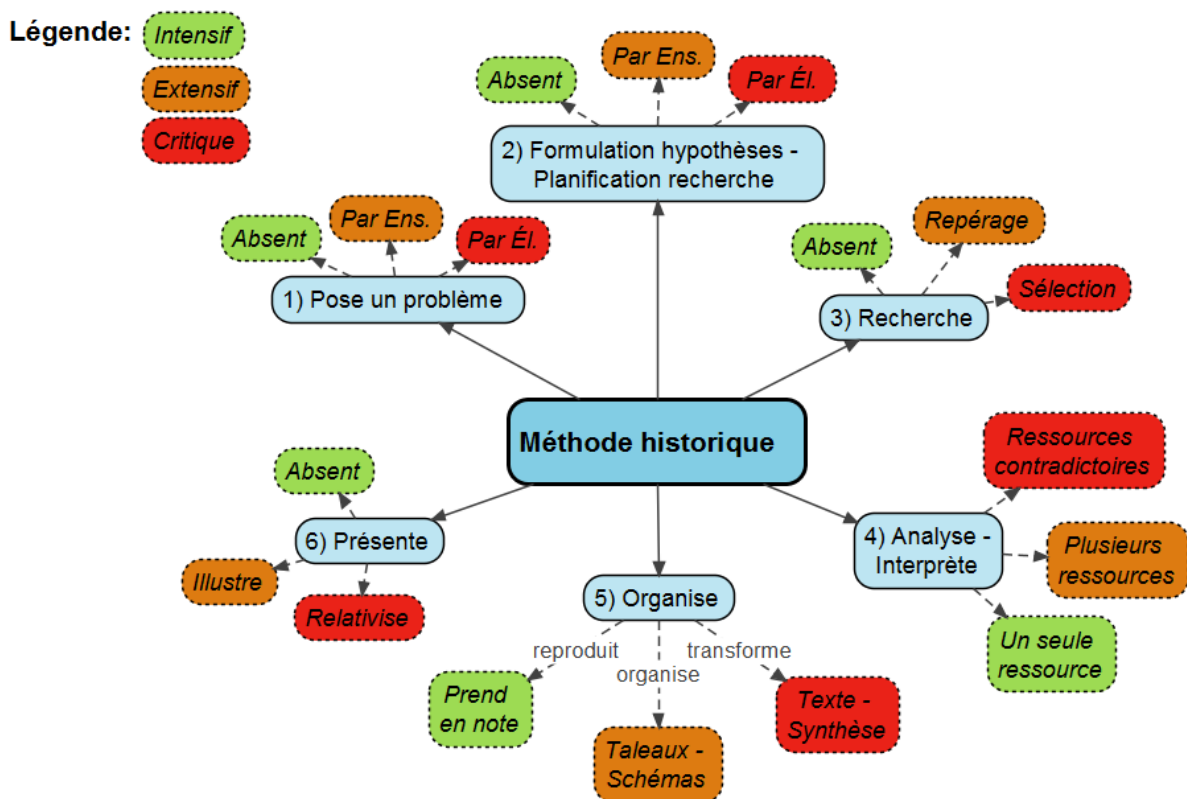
Légende: Intensif

Extensif

Critique

Méthode historique

1) Pose un problème

Absent

Par Ens.

Par Él.

2) Formulation hypothèses - Planification recherche

Absent

Par Ens.

Par Él.

3) Recherche

Absent

Repérage

Sélection

4) Analyse - Interprète

Ressources contradictoires

Plusieurs ressources

Un seule ressource

5) Organise

reproduit

organise

transforme

Prend en note

Taleaux - Schémas

Texte - Synthèse

6) Présente

Absent

Illustre

Relativise